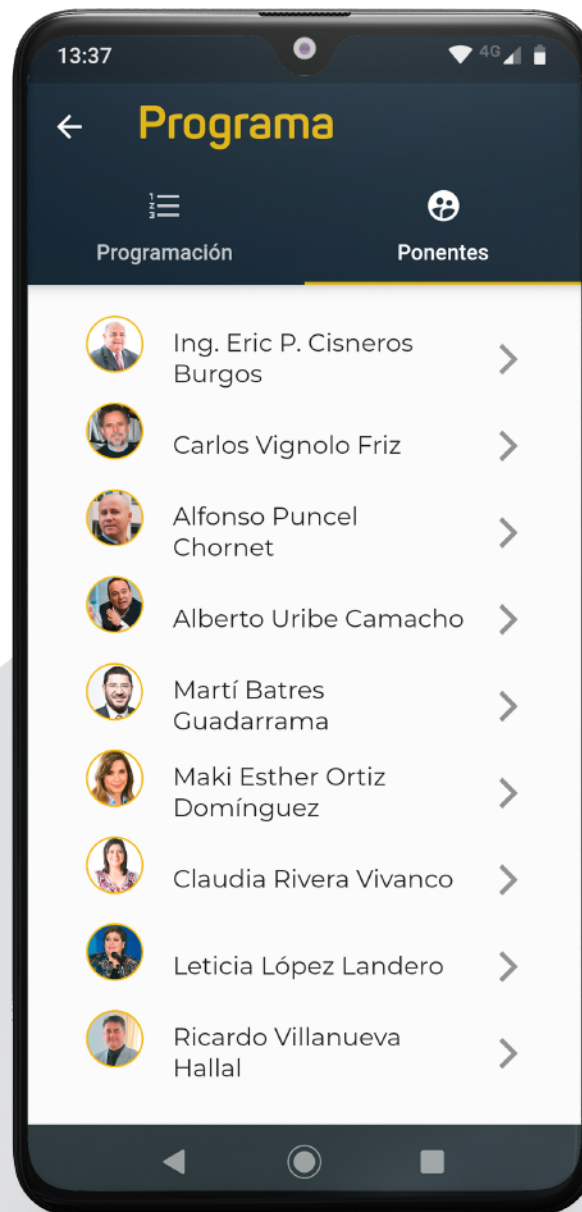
13:37 4G

Programa

Programación

Ponentes

Ing. Eric P. Cisneros Burgos

Carlos Vignolo Friz

Alfonso Puncel Chornet

Alberto Uribe Camacho

Martí Batres Guadarrama

Maki Esther Ortiz Domínguez

Claudia Rivera Vivanco

Leticia López Landero

Ricardo Villanueva Hallal